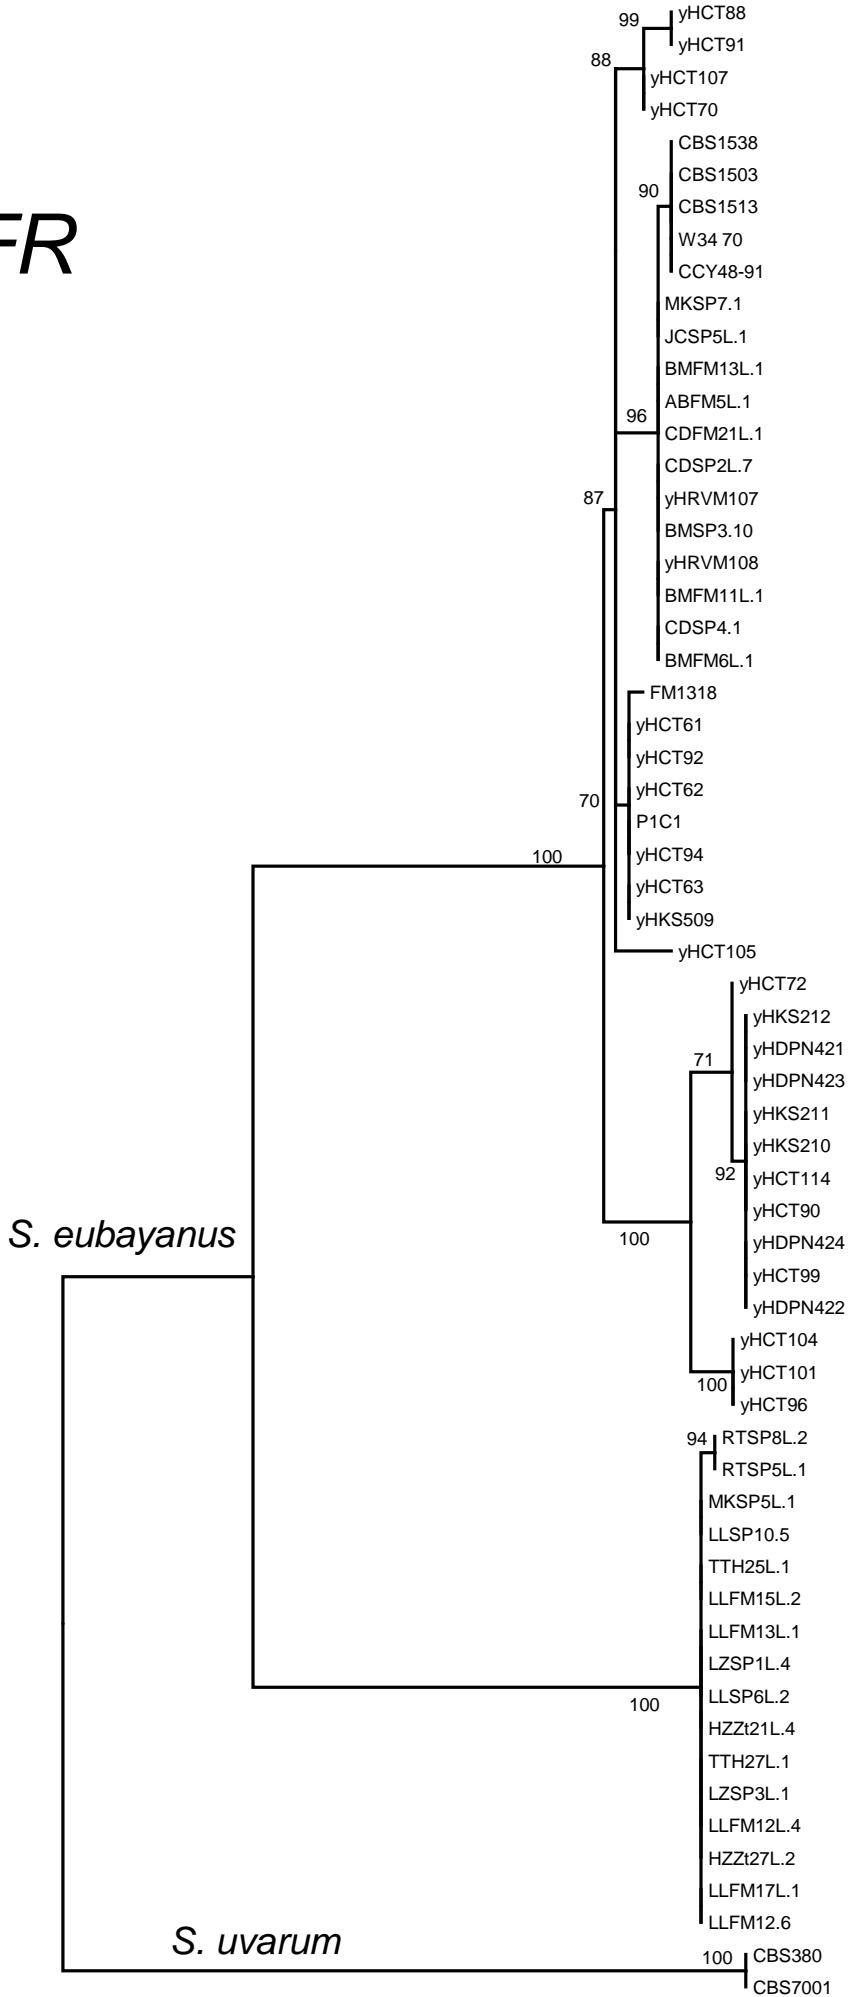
FR

99 yHCT88
yHCT91
88 yHCT107
yHCT70
CBS1538
CBS1503
90 CBS1513
W34 70
CCY48-91
MKSP7.1
JCSP5L.1
BMFM13L.1
ABFM5L.1
96 CDFM21L.1
CDSP2L.7
87 yHRVM107
BMSP3.10
yHRVM108
BMFM11L.1
CDSP4.1
BMFM6L.1
FM1318
yHCT61
yHCT92
70 yHCT62
P1C1
100 yHCT94
yHCT63
yHKS509
yHCT105
yHCT72
yHKS212
71 yHDPN421
yHDPN423
yHKS211
yHKS210
92 yHCT114
yHCT90
S. eubayanus
100 yHDPN424
yHCT99
yHDPN422
yHCT104
yHCT101
100 yHCT96
94 RTSP8L.2
RTSP5L.1
MKSP5L.1
LLSP10.5
TTH25L.1
LLFM15L.2
LLFM13L.1
LZSP1L.4
100 LLSP6L.2
HZZt21L.4
TTH27L.1
LZSP3L.1
LLFM12L.4
HZZt27L.2
LLFM17L.1
LLFM12.6
S. uvarum
100 CBS380
CBS7001